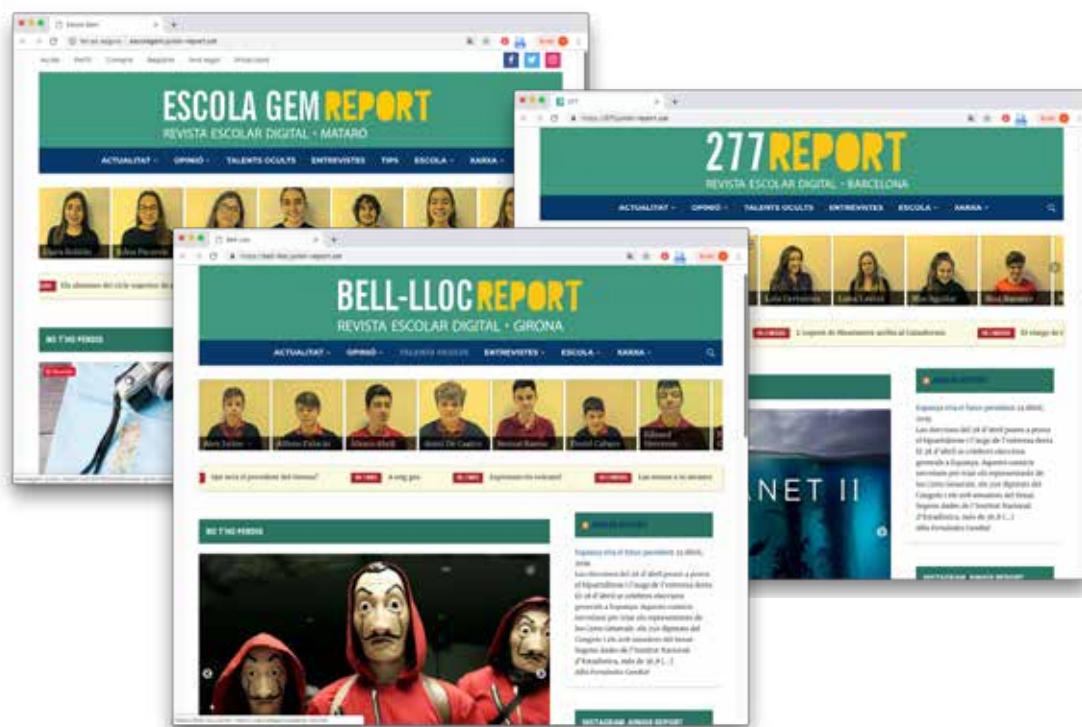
ESCOLA GEM REPORT
REVISTA ESCOLAR DIGITAL • MATARÓ
ACTUALITAT · OPINIÓ · TALENTS OCULTS ENTREVISTES TIPS ESCOLA · XARXA ·

NO T'HO PERDIS

277 REPORT
REVISTA ESCOLAR DIGITAL • BARCELONA
ACTUALITAT · OPINIÓ · TALENTS OCULTS ENTREVISTES ESCOLA · XARXA ·

Espanya viu el futur pendent 23 abril, 2019
Les eleccions del 28 d'abril posen a prova el bipartidisme i l'auge de l'extrema dreta El 28 d'abril se celebren eleccions generals a Espanya.

ANET II

BELL-LLOC REPORT
REVISTA ESCOLAR DIGITAL • GIRONA
ACTUALITAT · OPINIÓ · TALENTS OCULTS ENTREVISTES · ESCOLA · XARXA ·

Qui serà el president del Govern? A ung pas Lea menus a la meueva

NO T'HO PERDIS

Espanya viu el futur pendent 23 abril, 2019
Les eleccions del 28 d'abril posen a prova el bipartidisme i l'auge de l'extrema dreta El 28 d'abril se celebren eleccions generals a Espanya. Aquests comicis serviran per triar els representants de les Corts Generals: els 350 diputats del Congrés i els 208 senadors del Senat. Segons dades de l'Institut Nacional d'Estadística, més de 36,8 [...]

INSTAGRAM JUNIOR REPORT